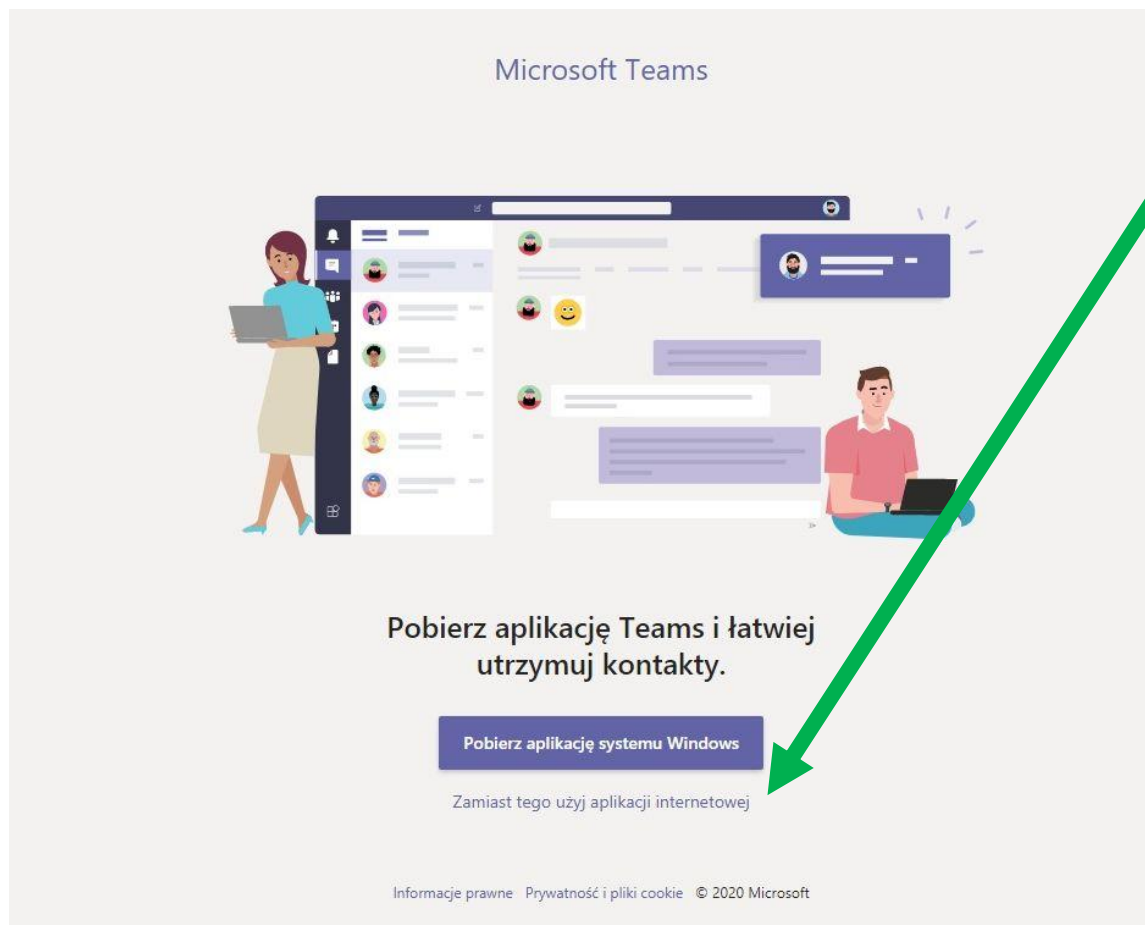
Microsoft Teams

Pobierz aplikację Teams i łatwiej utrzymuj kontakty.

Pobierz aplikację systemu Windows

Zamiast tego użyj aplikacji internetowej

Informacje prawne Prywatność i pliki cookie © 2020 Microsoft